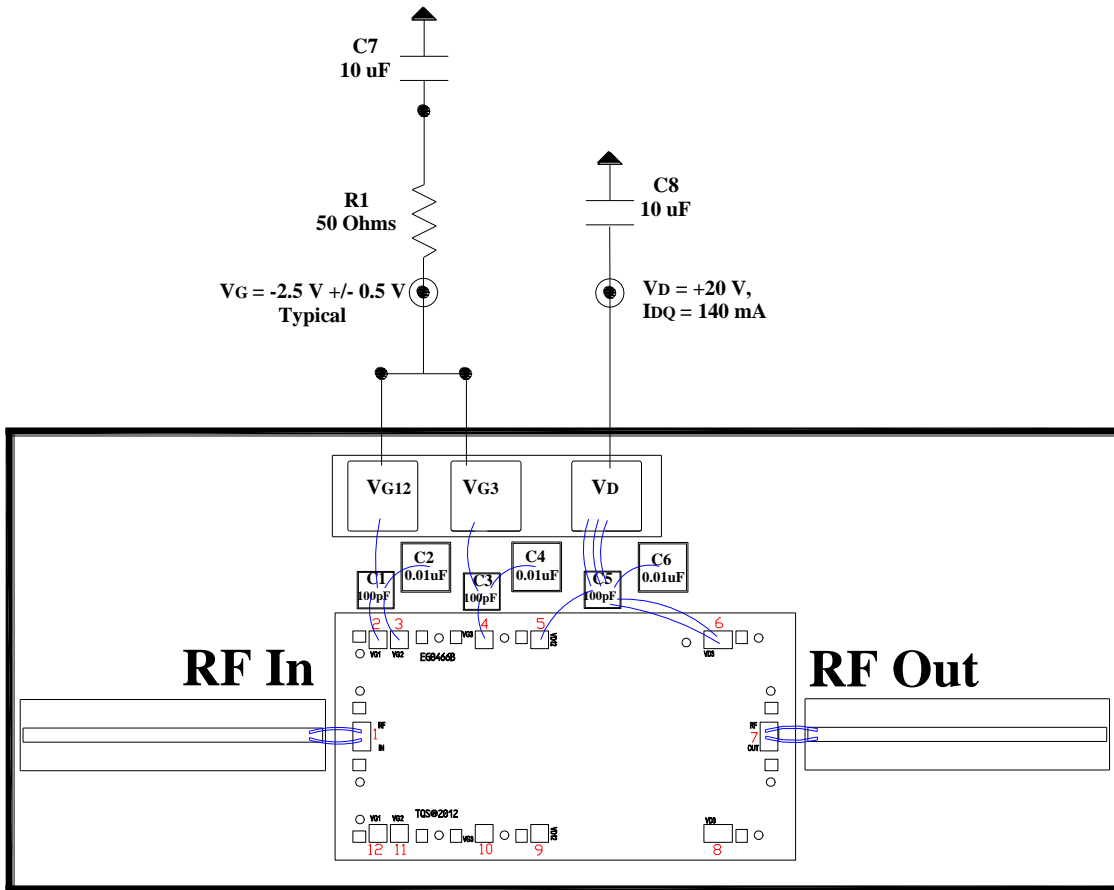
C7
10 uF

R1
50 Ohms

VG = -2.5 V +/- 0.5 V
Typical

C8
10 uF

VD = +20 V,
IDQ = 140 mA

VG12
VG3
VD

C2
0.01uF
C1
100pF
C4
0.01uF
C3
100pF
C6
0.01uF
C5
100pF

2 3 4 5 6
VG1 VG2 VG3 VD12 VD3
EGB466B

RF In
RF Out

RF IN 1
RF OUT 7

TQS©2012
VG1 VG2 VG3 VD12 VD3
12 11 10 9 8